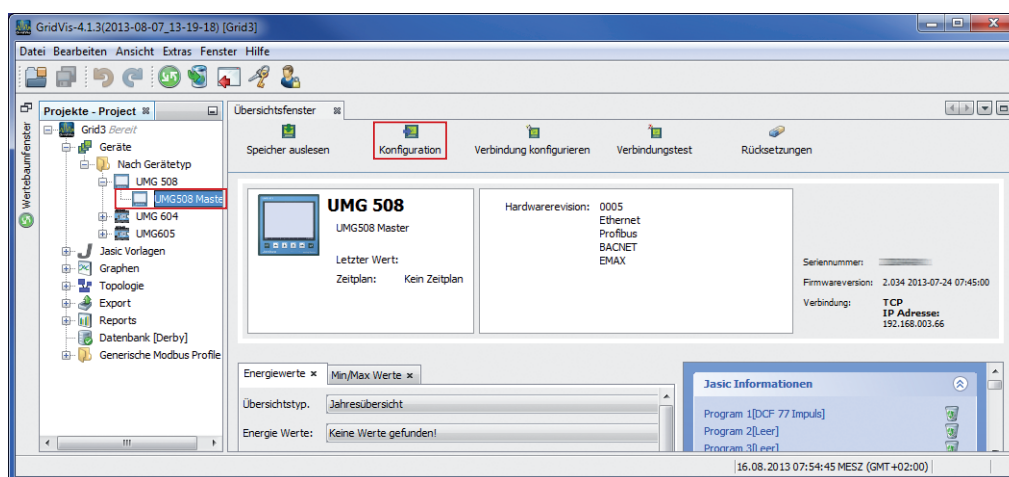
GridVis-4.1.3(2013-08-07_13-19-18) [Grid3]

Datei Bearbeiten Ansicht Extras Fenster Hilfe

Projekte - Project

Wertebaumfenster

Grid3 Bereit
Geräte
Nach Gerätetyp
UMG 508
UMG508 Master
UMG 604
UMG605
Jasic Vorlagen
Graphen
Topologie
Export
Reports
Datenbank [Derby]
Generische Modbus Profile

Übersichtsfenster

Speicher auslesen
Konfiguration
Verbindung konfigurieren
Verbindungstest
Rücksetzungen

UMG 508
UMG508 Master

Letzter Wert:
Zeitplan: Kein Zeitplan

Hardwarerevision: 0005
Ethernet
Profibus
BACNET
EMAX

Seriennummer:
Firmwareversion: 2.034 2013-07-24 07:45:00
Verbindung: TCP
IP Adresse:
192.168.003.66

Energiewerte
Min/Max Werte

Übersichtstyp. Jahresübersicht
Energie Werte: Keine Werte gefunden!

Jasic Informationen
Program 1[DCF 77 Impuls]
Program 2[Leer]
Program 3[Leer]

16.08.2013 07:54:45 MESZ (GMT+02:00)